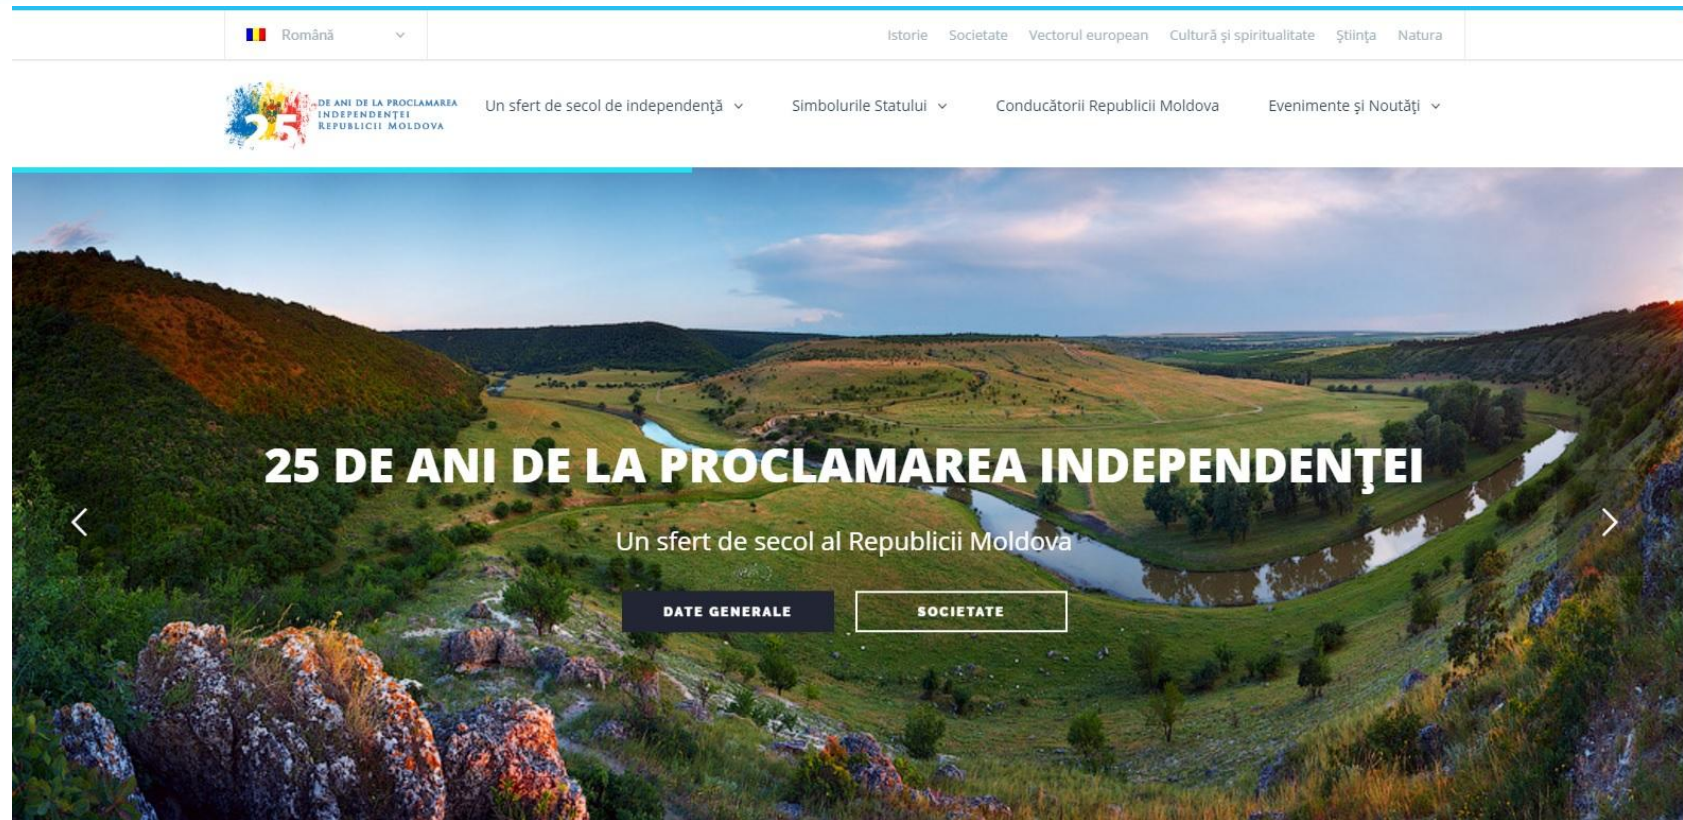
Română

Istorie Societate Vectorul european Cultură și spiritualitate Știința Natura

25 DE ANI DE LA PROCLAMAREA INDEPENDENȚEI REPUBLICII MOLDOVA

Un sfert de secol de independență Simbolurile Statului Conducătorii Republicii Moldova Evenimente și Noutăți

25 DE ANI DE LA PROCLAMAREA INDEPENDENȚEI

Un sfert de secol al Republicii Moldova

DATE GENERALE

SOCIETATE